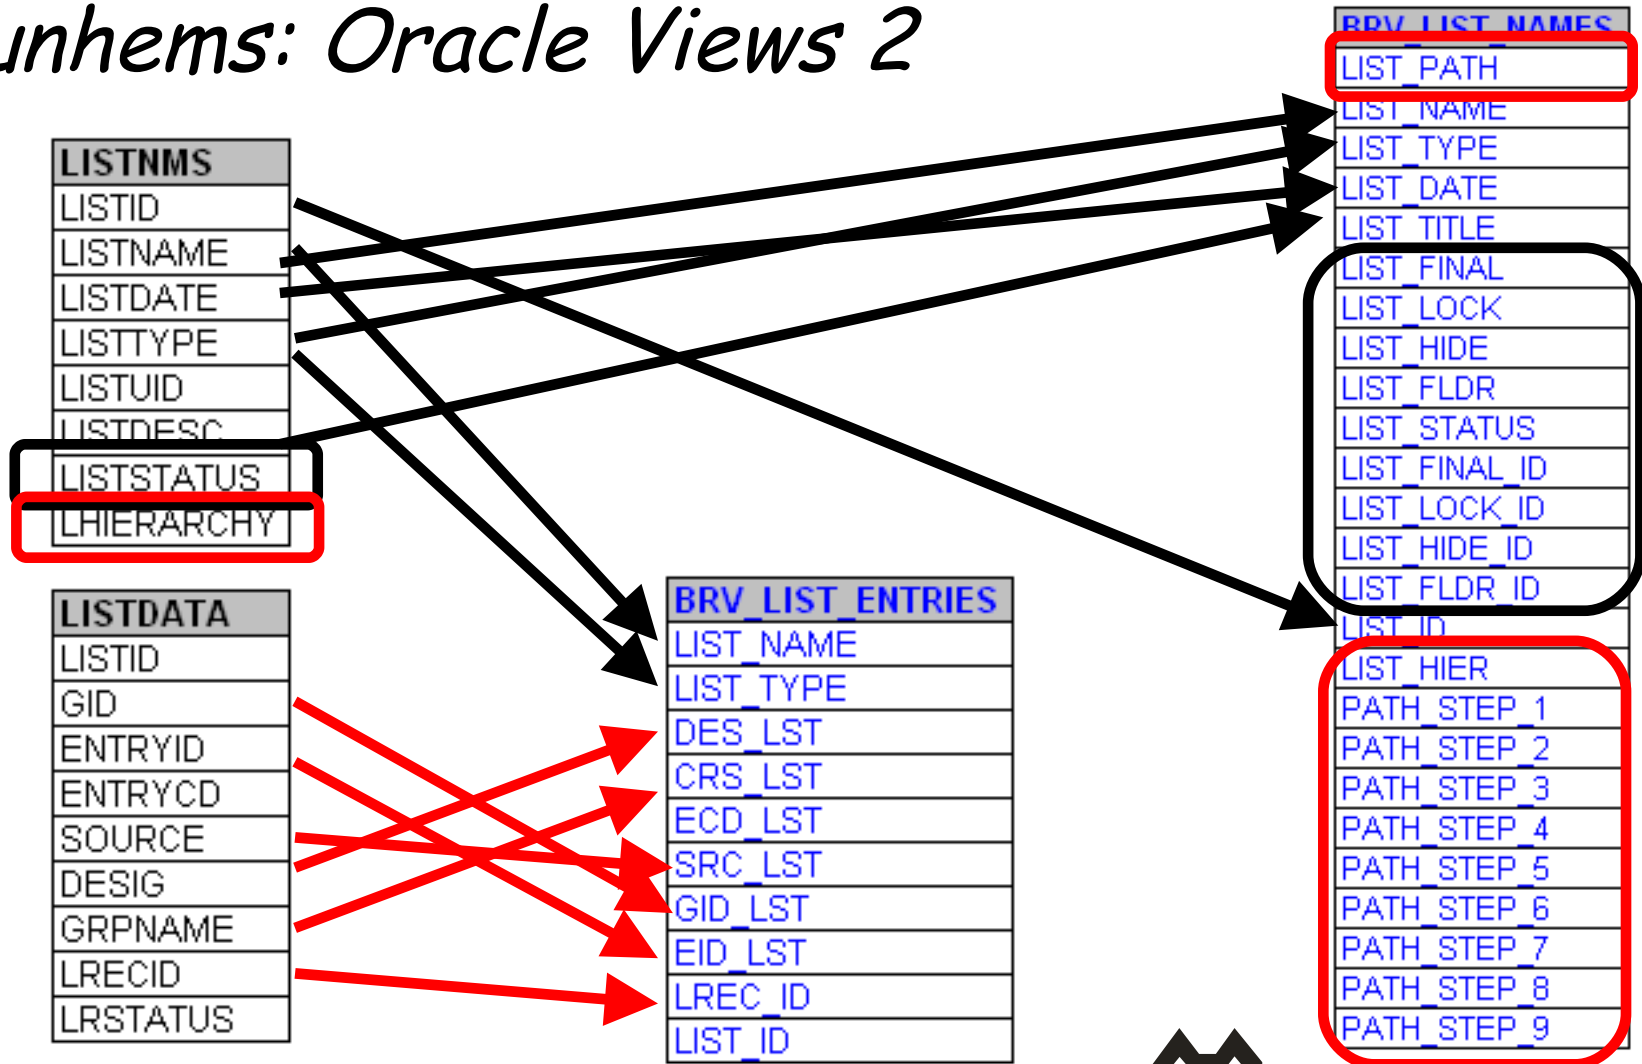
unhems: Oracle Views 2

| LISTNMS |
|---|
| LISTID |
| LISTNAME |
| LISTDATE |
| LISTTYPE |
| LISTUID |
| LISTDESC |
| LISTSTATUS |
| LHIERARCHY |

| LISTDATA |
|---|
| LISTID |
| GID |
| ENTRYID |
| ENTRYCD |
| SOURCE |
| DESIG |
| GRPNAME |
| LRECID |
| LRSTATUS |

| BRV_LIST_ENTRIES |
|---|
| LIST_NAME |
| LIST_TYPE |
| DES_LST |
| CRS_LST |
| ECD_LST |
| SRC_LST |
| GID_LST |
| EID_LST |
| LREC_ID |
| LIST_ID |

| BRV_LIST_NAMES |
|---|
| LIST_PATH |
| LIST_NAME |
| LIST_TYPE |
| LIST_DATE |
| LIST_TITLE |
| LIST_FINAL |
| LIST_LOCK |
| LIST_HIDE |
| LIST_FLDR |
| LIST_STATUS |
| LIST_FINAL_ID |
| LIST_LOCK_ID |
| LIST_HIDE_ID |
| LIST_FLDR_ID |
| LIST_ID |
| LIST_HIER |
| PATH_STEP_1 |
| PATH_STEP_2 |
| PATH_STEP_3 |
| PATH_STEP_4 |
| PATH_STEP_5 |
| PATH_STEP_6 |
| PATH_STEP_7 |
| PATH_STEP_8 |
| PATH_STEP_9 |